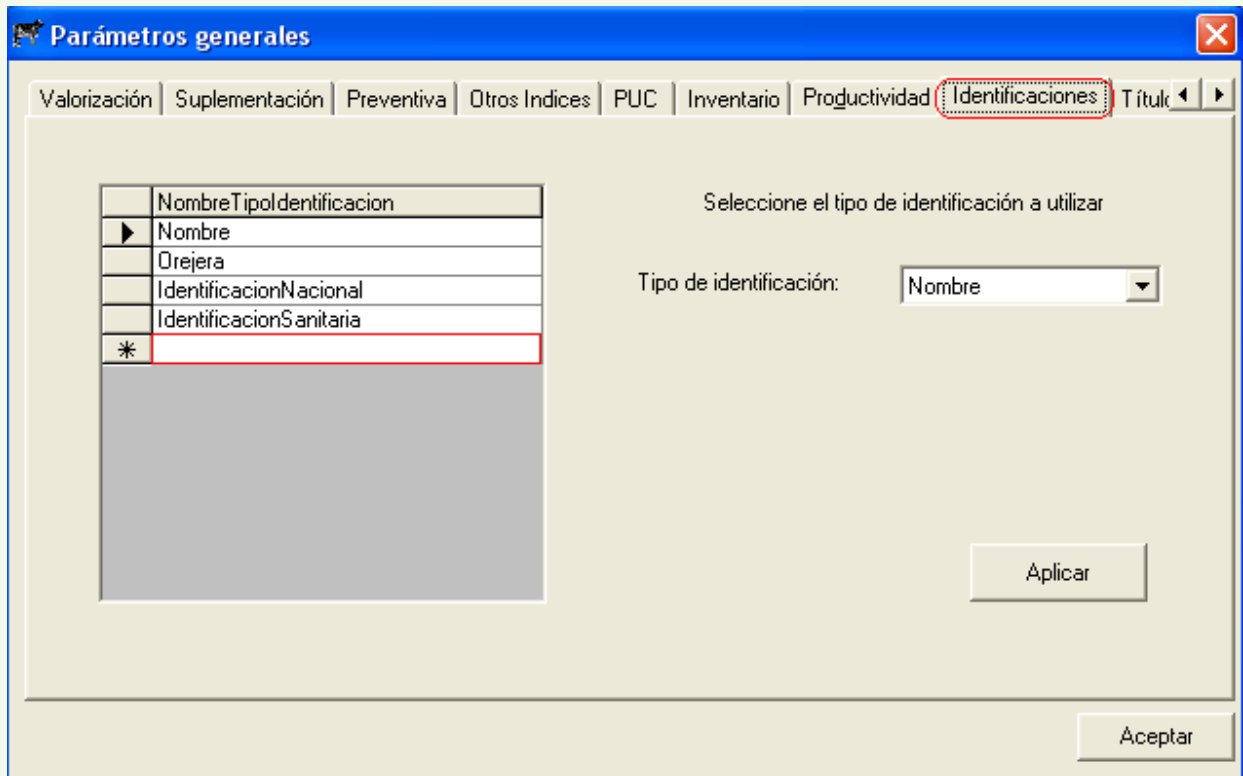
Parámetros generales

Valorización | Suplementación | Preventiva | Otros Indices | PUC | Inventario | Productividad | Identificaciones | Títul

| | NombreTipoIdentificacion |
|---|---|
| ▶ | Nombre |
| | Orejera |
| | IdentificacionNacional |
| | IdentificacionSanitaria |
| * | |

Seleccione el tipo de identificación a utilizar

Tipo de identificación: Nombre

Aplicar

Aceptar